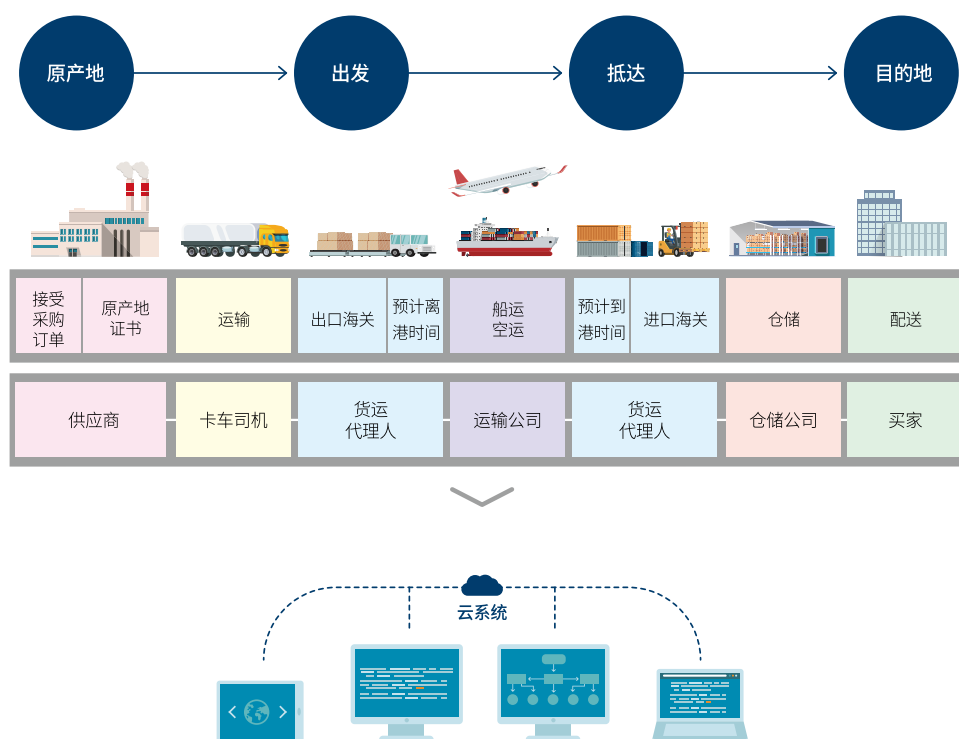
原产地

出发

抵达

目的地

| 接受采购订单 | 原产地证书 | 运输 | 出口海关 | 预计离港时间 | 船运空运 | 预计到港时间 | 进口海关 | 仓储 | 配送 |
|---|---|---|---|---|---|---|---|---|---|

| 供应商 | 卡车司机 | 货运代理人 | 运输公司 | 货运代理人 | 仓储公司 | 买家 |
|---|---|---|---|---|---|---|

云系统